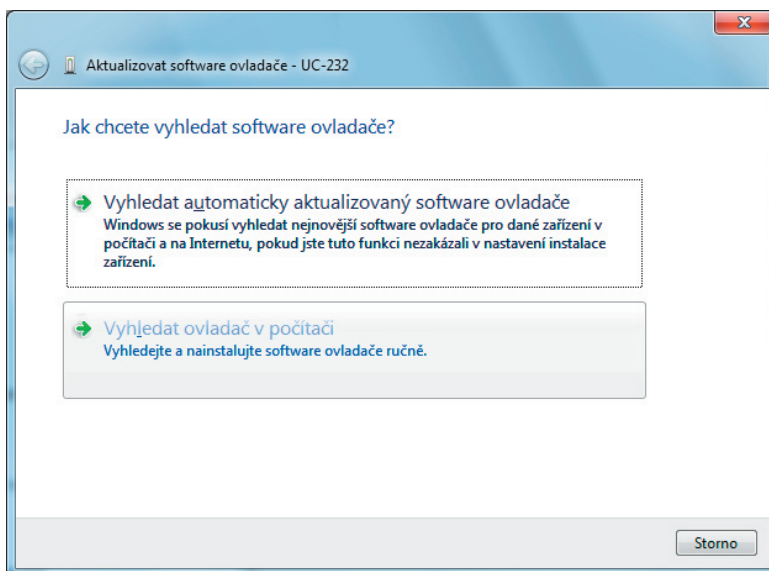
Aktualizovat software ovladače - UC-232

Jak chcete vyhledat software ovladače?

Vyhledat automaticky aktualizovaný software ovladače
Windows se pokusí vyhledat nejnovější software ovladače pro dané zařízení v počítači a na Internetu, pokud jste tuto funkci nezakázali v nastavení instalace zařízení.

Vyhledat ovladač v počítači
Vyhledejte a nainstalujte software ovladače ručně.

Storno